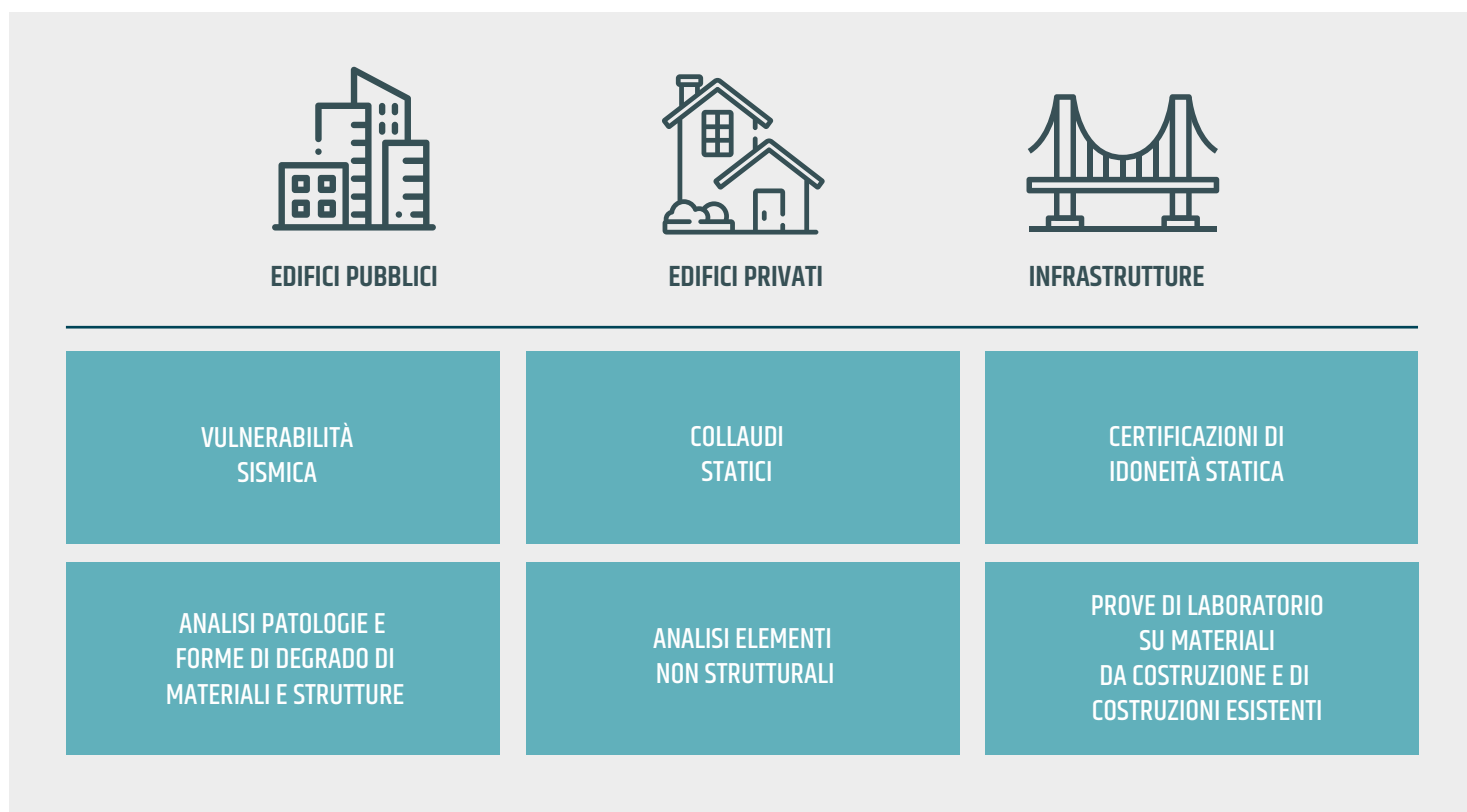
EDIFICI PUBBLICI

EDIFICI PRIVATI

INFRASTRUTTURE

VULNERABILITÀ SISMICA

COLLAUDI STATICI

CERTIFICAZIONI DI IDONEITÀ STATICA

ANALISI PATOLOGIE E FORME DI DEGRADO DI MATERIALI E STRUTTURE

ANALISI ELEMENTI NON STRUTTURALI

PROVE DI LABORATORIO SU MATERIALI DA COSTRUZIONE E DI COSTRUZIONI ESISTENTI